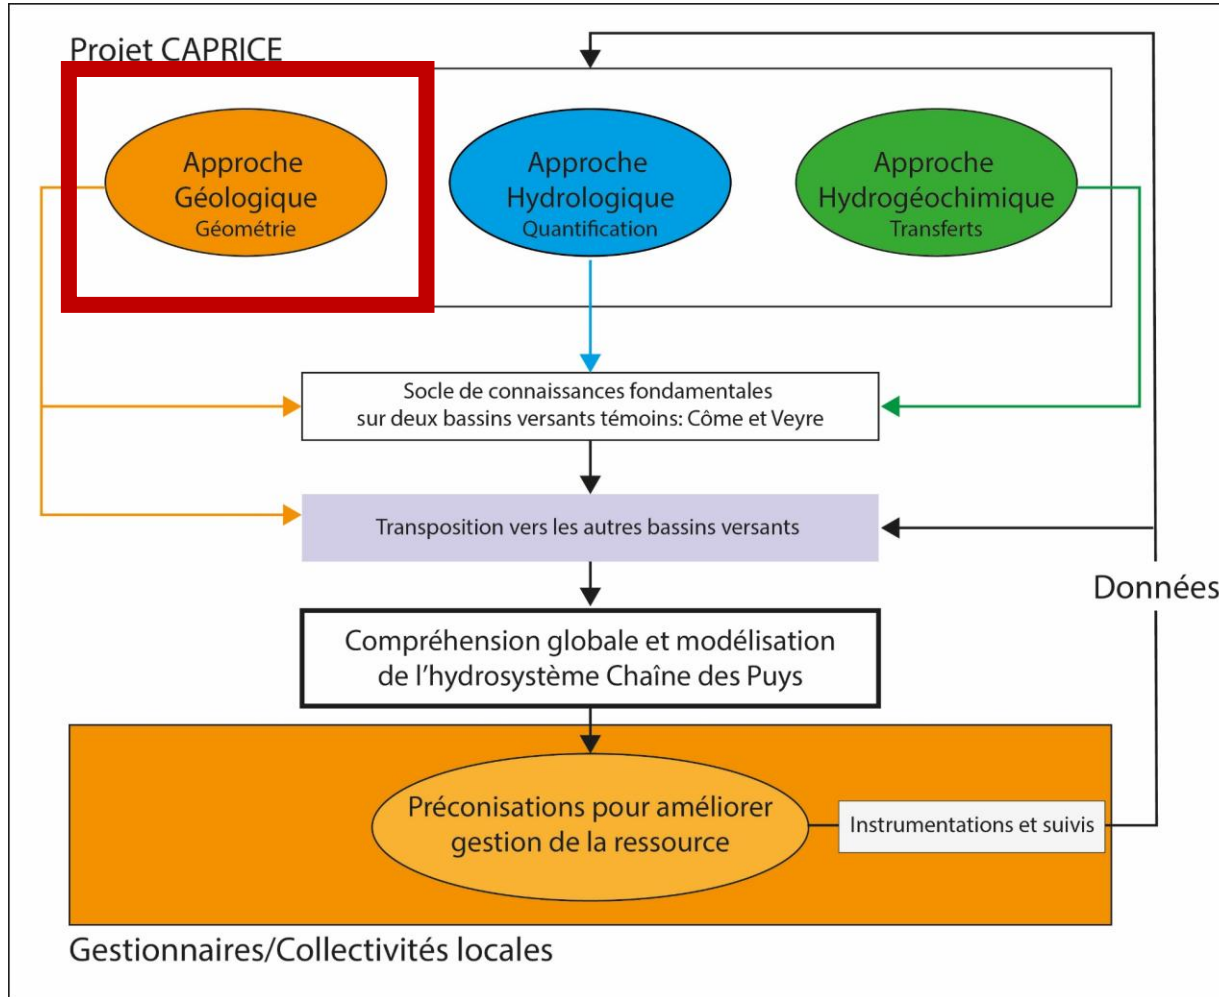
Projet CAPRICE

Approche Géologique
Géométrie

Approche Hydrologique
Quantification

Approche Hydrogéochimique
Transferts

Socle de connaissances fondamentales sur deux bassins versants témoins: Côme et Veyre

Transposition vers les autres bassins versants

Données

Compréhension globale et modélisation de l'hydrosystème Chaîne des Puys

Préconisations pour améliorer gestion de la ressource

Instrumentations et suivis

Gestionnaires/Collectivités locales